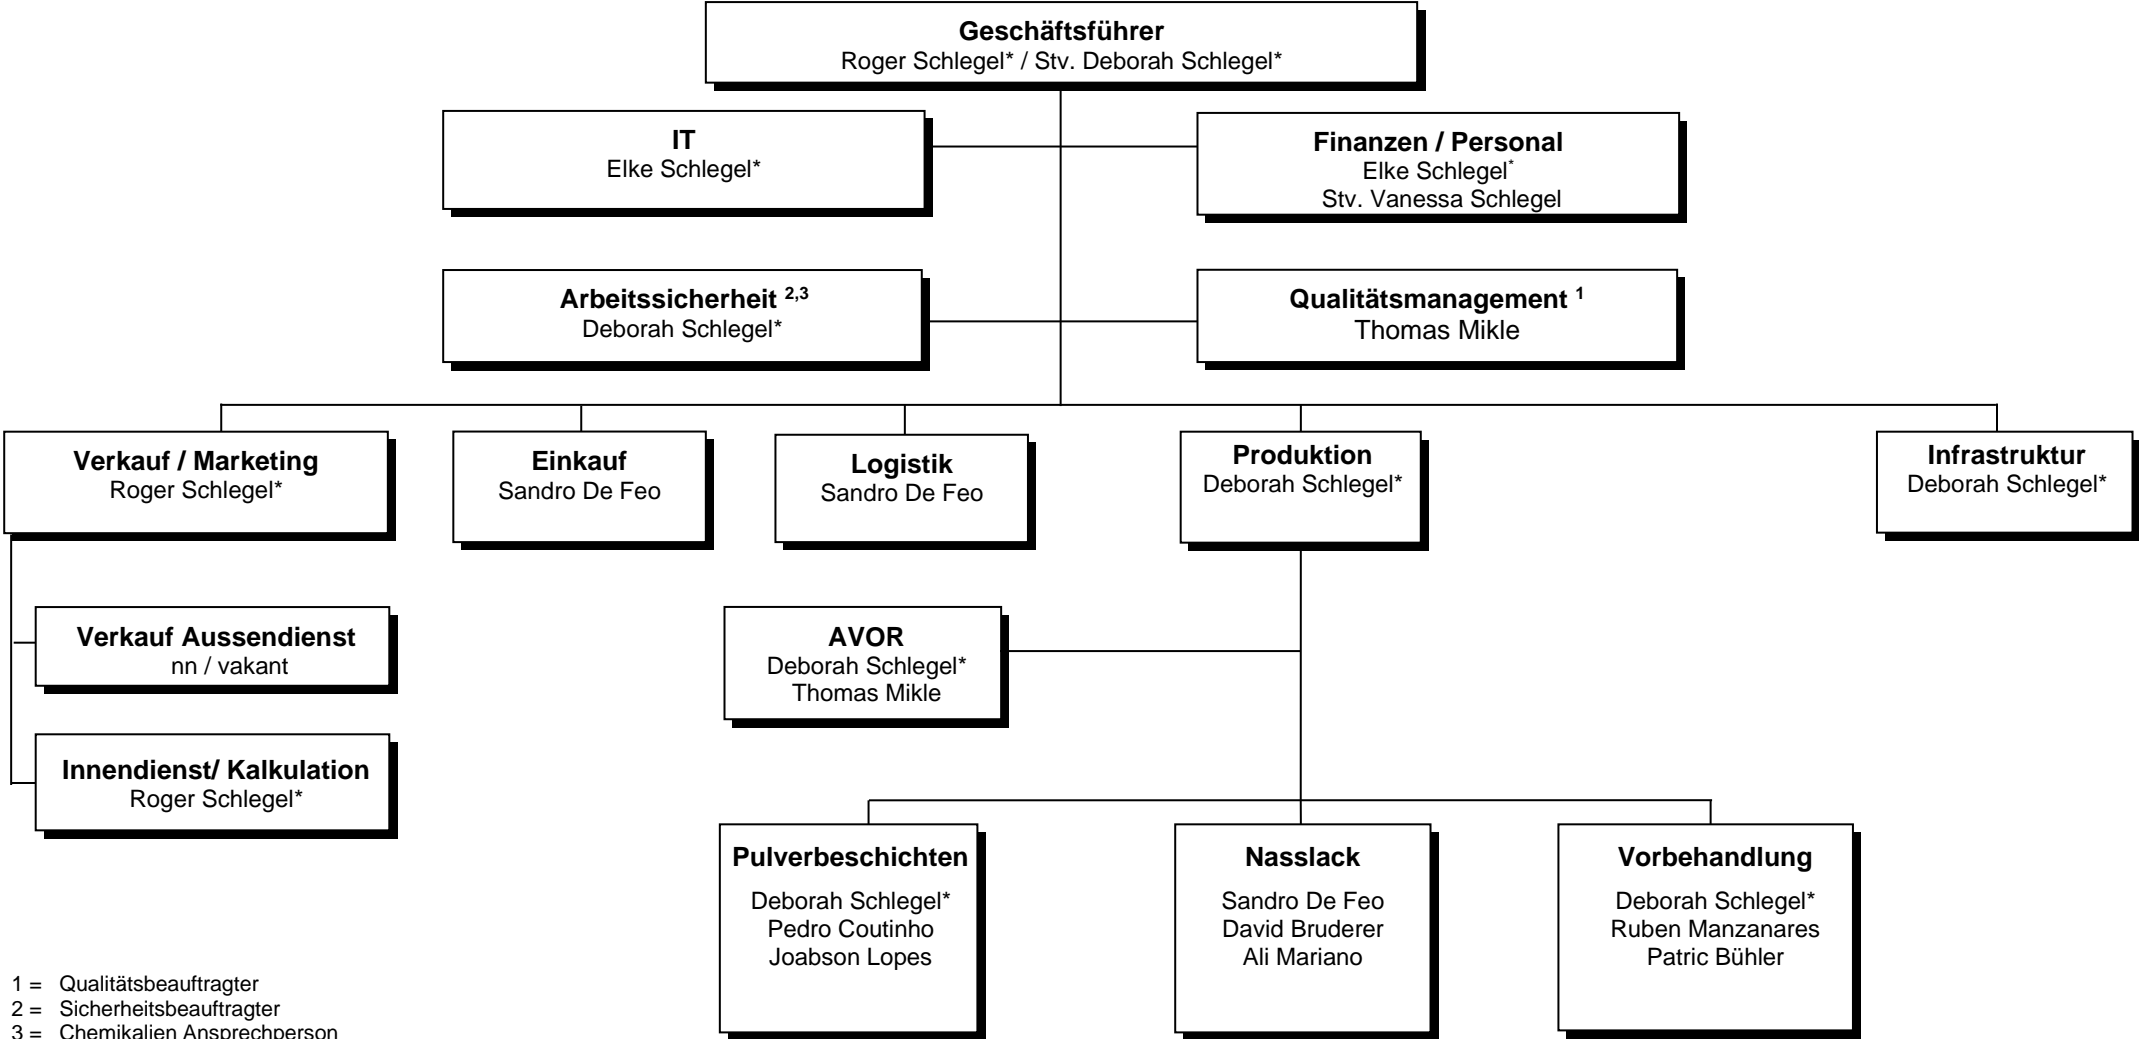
**Geschäftsführer**
Roger Schlegel* / Stv. Deborah Schlegel*

**IT**
Elke Schlegel*

**Finanzen / Personal**
Elke Schlegel*
Stv. Vanessa Schlegel

**Arbeitssicherheit $^{2,3}$**
Deborah Schlegel*

**Qualitätsmanagement $^{1}$**
Thomas Mikle

**Verkauf / Marketing**
Roger Schlegel*

**Einkauf**
Sandro De Feo

**Logistik**
Sandro De Feo

**Produktion**
Deborah Schlegel*

**Infrastruktur**
Deborah Schlegel*

**Verkauf Aussendienst**
nn / vakant

**Innendienst/ Kalkulation**
Roger Schlegel*

**AVOR**
Deborah Schlegel*
Thomas Mikle

**Pulverbeschichten**
Deborah Schlegel*
Pedro Coutinho
Joabson Lopes

**Nasslack**
Sandro De Feo
David Bruderer
Ali Mariano

**Vorbehandlung**
Deborah Schlegel*
Ruben Manzanares
Patric Bühler

1 = Qualitätsbeauftragter
2 = Sicherheitsbeauftragter
3 = Chemikalien Ansprechperson